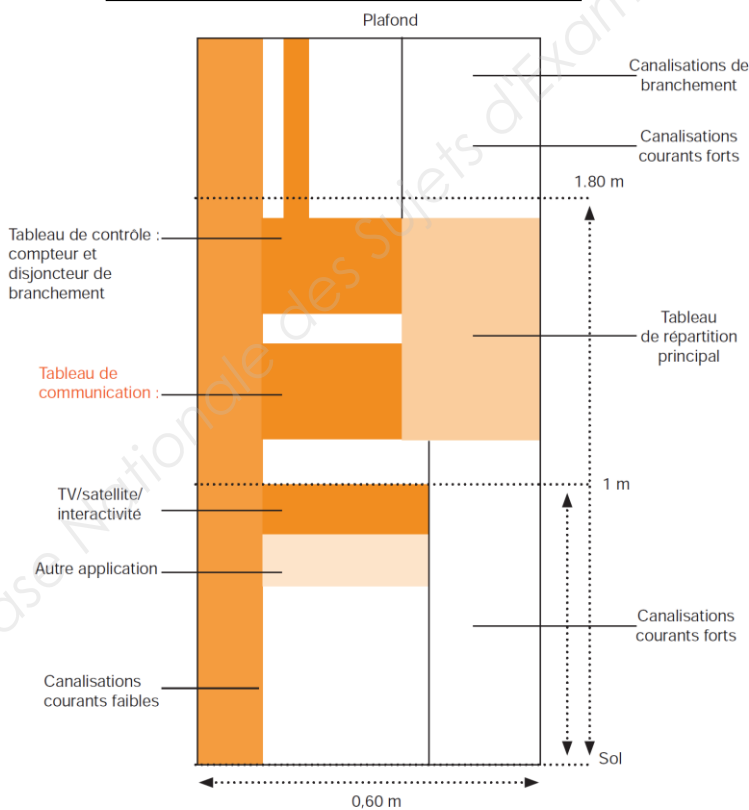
Plafond

Canalisations de branchement

Canalisations courants forts

1.80 m

Tableau de contrôle : compteur et disjoncteur de branchement

Tableau de répartition principal

Tableau de communication :

1 m

TV/satellite/ interactivité

Autre application

Canalisations courants forts

Canalisations courants faibles

Sol

0,60 m

Base Nationale des Sujets d'Examens